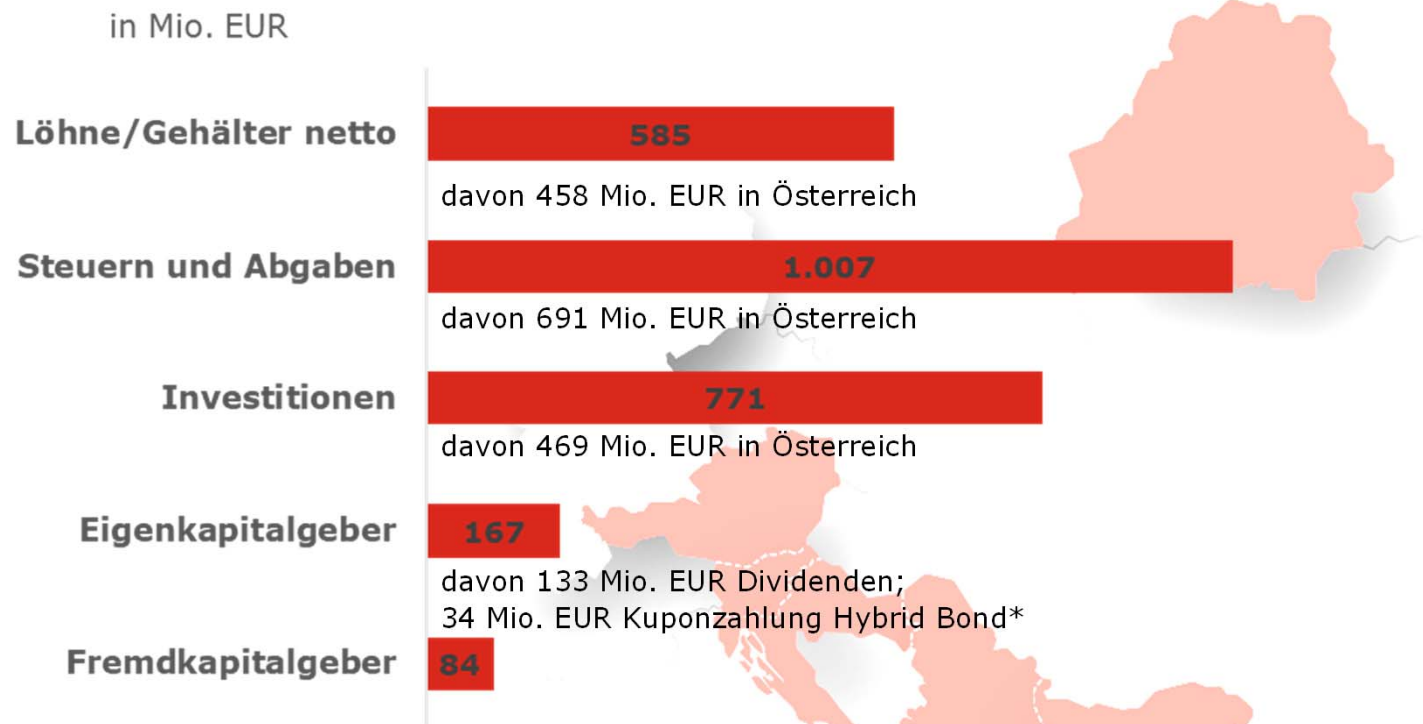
in Mio. EUR

Löhne/Gehälter netto
585
davon 458 Mio. EUR in Österreich

Steuern und Abgaben
1.007
davon 691 Mio. EUR in Österreich

Investitionen
771
davon 469 Mio. EUR in Österreich

Eigenkapitalgeber
167
davon 133 Mio. EUR Dividenden;
34 Mio. EUR Kuponzahlung Hybrid Bond*

Fremdkapitalgeber
84